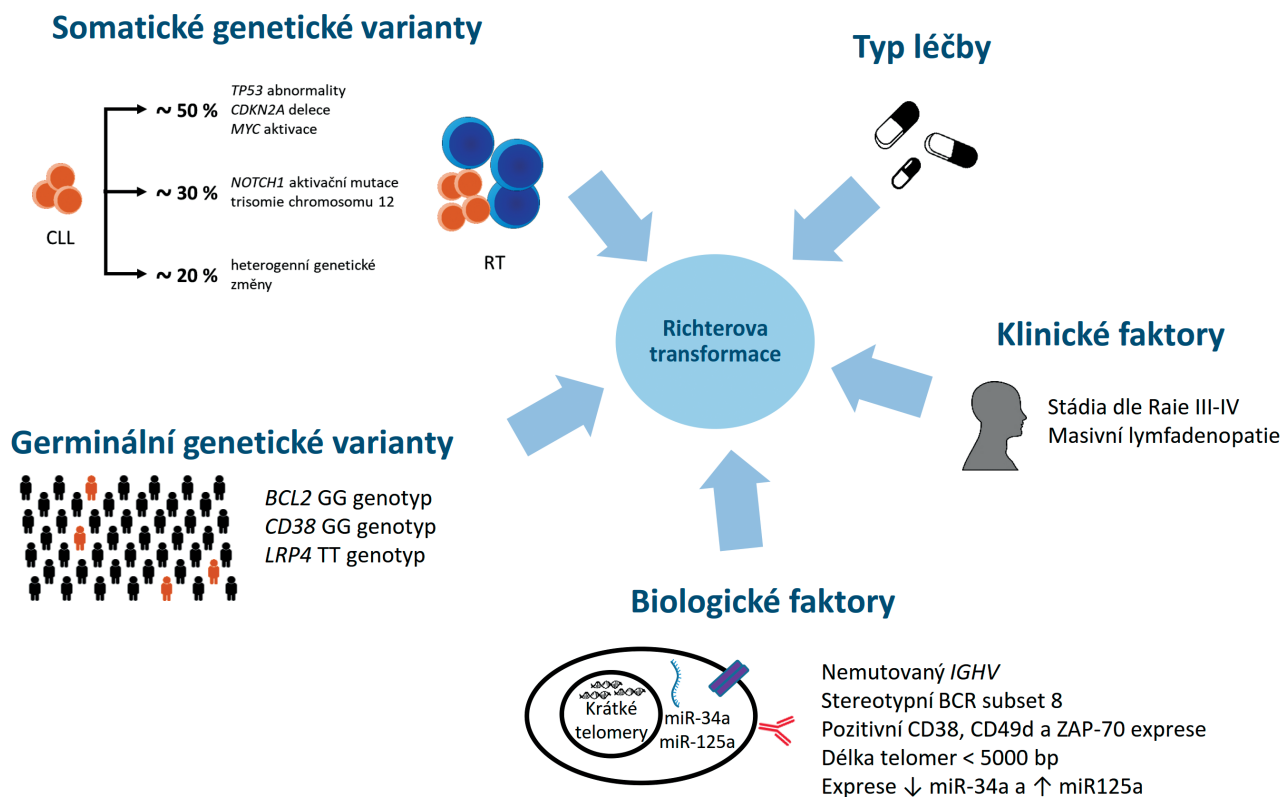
Somatické genetické varianty

CLL

~ 50 %
TP53 abnormality
CDKN2A delece
MYC aktivace

~ 30 %
NOTCH1 aktivační mutace
trisomie chromosomu 12

~ 20 %
heterogenní genetické změny

RT

Typ léčby

Richterova transformace

Klinické faktory

Stádia dle Raie III-IV
Masivní lymfadenopatie

Germinální genetické varianty

BCL2 GG genotyp
CD38 GG genotyp
LRP4 TT genotyp

Biologické faktory

Krátké telomery
miR-34a
miR-125a

Nemutovaný IGHV
Stereotypní BCR subset 8
Pozitivní CD38, CD49d a ZAP-70 exprese
Délka telomer < 5000 bp
Exprese ↓ miR-34a a ↑ miR125a